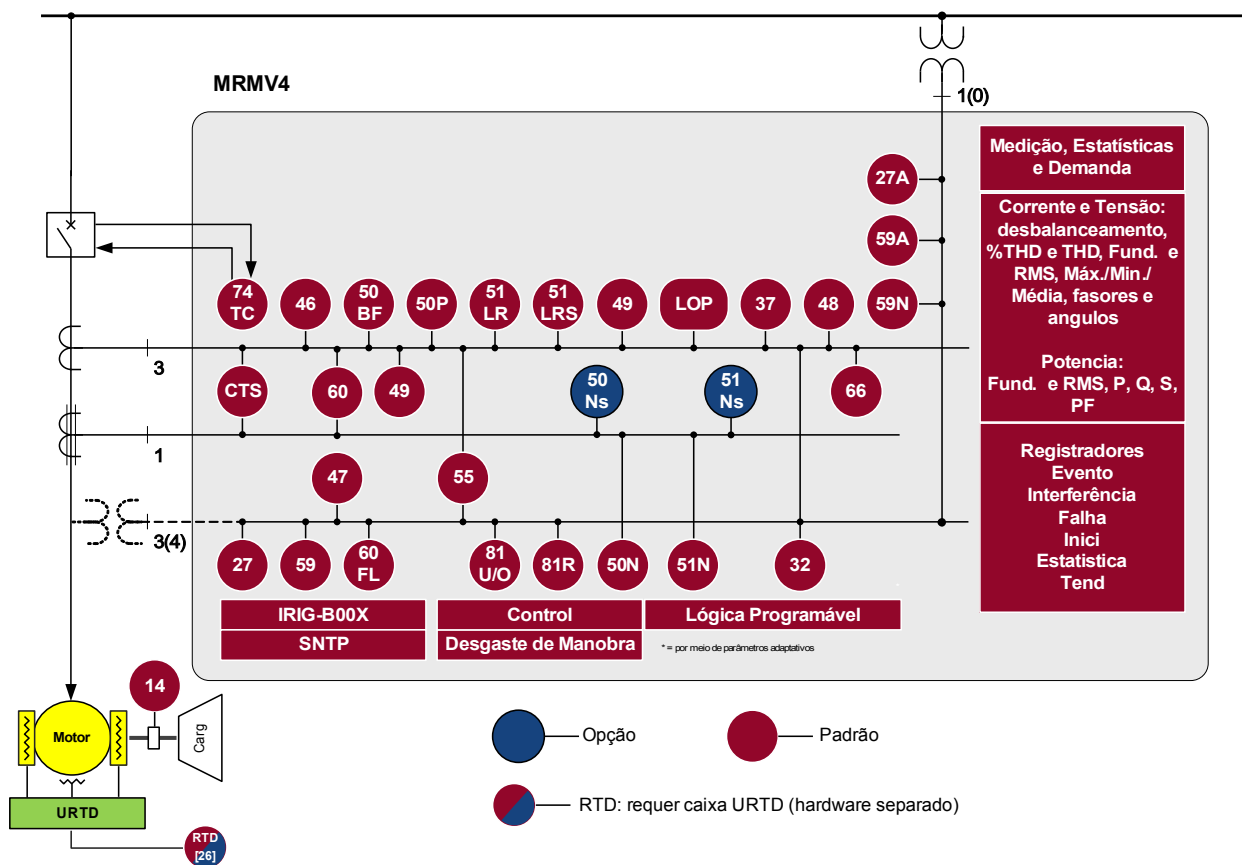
MRMV4

1(0)

Medição, Estatísticas e Demanda

Corrente e Tensão: desbalanceamento, %THD e THD, Fund. e RMS, Máx./Min./ Média, fasores e angulos

Potencia: Fund. e RMS, P, Q, S, PF

Registradores
Evento
Interferência
Falha
Inici
Estatistica
Tend

27A
59A
59N

74 TC
46
50 BF
50P
51 LR
51 LRS
49
LOP
37
48

3

CTS
60
49
50 Ns
51 Ns
66

1

47
55

3(4)

27
59
60 FL
81 U/O
81R
50N
51N
32

IRIG-B00X
SNTP
Control
Desgaste de Manobra
Lógica Programável
* = por meio de parâmetros adaptativos

14
Motor
Carg
URTD
RTD [26]

Opção
Padrão
RTD: requer caixa URTD (hardware separado)